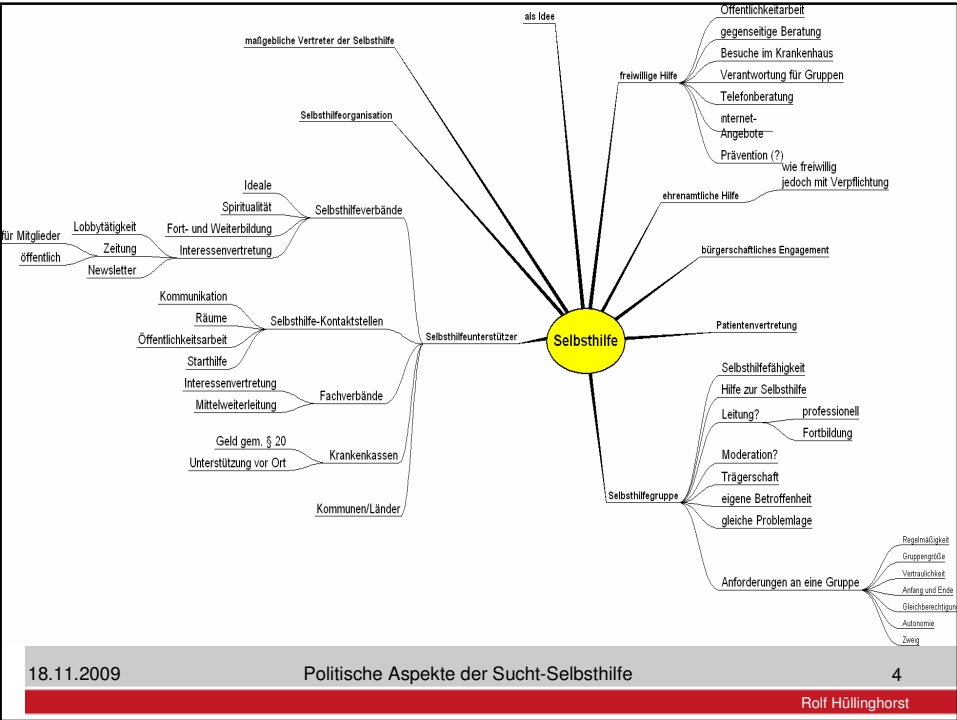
Selbsthilfe

maßgebliche Vertreter der Selbsthilfe

als Idee

freiwillige Hilfe
Offentlichkeitarbeit
gegenseitige Beratung
Besuche im Krankenhaus
Verantwortung für Gruppen
Telefonberatung
Internet-Angebote
Prävention (?)

ehrenamtliche Hilfe
wie freiwillig jedoch mit Verpflichtung

bürgerschaftliches Engagement

Patientenvertretung

Selbsthilfeorganisation

Selbsthilfeverbände
Ideale
Spiritualität
Fort- und Weiterbildung
Interessenvertretung
Lobbytätigkeit
Zeitung
für Mitglieder
öffentlich
Newsletter

Selbsthilfeunterstützer
Selbsthilfe-Kontaktstellen
Kommunikation
Räume
Öffentlichkeitsarbeit
Starthilfe
Fachverbände
Interessenvertretung
Mittelweiterleitung
Krankenkassen
Geld gem. § 20
Unterstützung vor Ort
Kommunen/Länder

Selbsthilfegruppe
Selbsthilfefähigkeit
Hilfe zur Selbsthilfe
Leitung?
professionell
Fortbildung
Moderation?
Trägerschaft
eigene Betroffenheit
gleiche Problemlage
Anforderungen an eine Gruppe
Regelmäßigkeit
Gruppengröße
Vertraulichkeit
Anfang und Ende
Gleichberechtigung
Autonomie
Zweig

18.11.2009 Politische Aspekte der Sucht-Selbsthilfe 4
Rolf Hüllinghorst